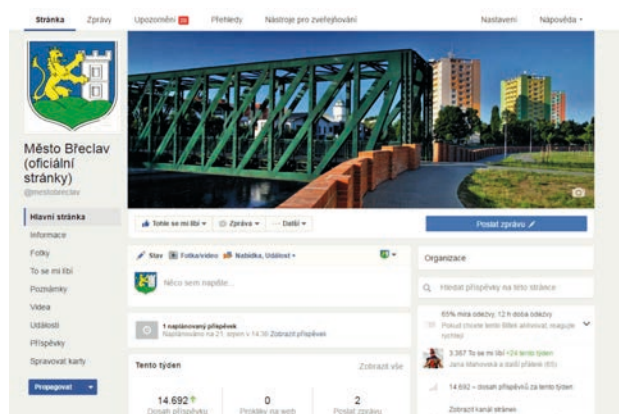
Stránka Zprávy Upozornění 20 Přehledy Nástroje pro zveřejňování Nastavení Nápověda

Město Břeclav (oficiální stránky)
@mestobreclav

Hlavní stránka
Informace
Fotky
To se mi líbí
Poznámky
Videa
Události
Příspěvky
Spravovat karty

Propagovat

To se mi líbí · Zpráva · Další

Poslat zprávu

Stav Fotka/video Nabídka, Událost

Něco sem napište...

1 naplánovaný příspěvek
Naplánováno na 21. srpen v 14:30 Zobrazit příspěvek

Tento týden
Zobrazit vše

14.692
Dosah příspěvku

0
Prohlížení webu

2
Poslat zprávu

Organizace

Hledat příspěvky na této stránce

65% míra odezvy, 12 h doba odezvy
Pokud chcete tento štítek aktivovat, reagujte rychleji

3.367 To se mi líbí +24 tento týden
Jana Marková a další přátelé (85)

14.692 – dosah příspěvků za tento týden

Zobrazit kanál stránek